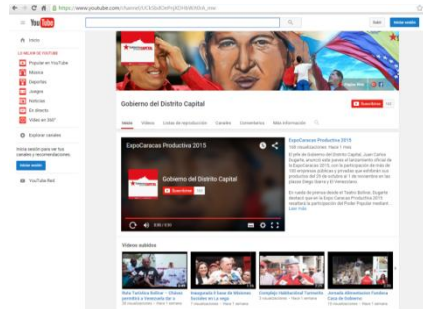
https://www.youtube.com/channel/UCX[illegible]

YouTube

Subir Iniciar sesión

Inicio

LO MEJOR DE YOUTUBE

Popular en YouTube

Música

Deportes

Juegos

Noticias

En directo

Vídeo en 360°

Explorar canales

Inicia sesión para ver tus canales y recomendaciones.

Iniciar sesión

YouTube Red

Gobierno del Distrito Capital

Suscribirse

Inicio Vídeos Listas de reproducción Canales Comentarios Más información

ExpoCaracas Productiva 2015

Gobierno del Distrito Capital

Suscribirse

0:00 / 0:00

ExpoCaracas Productiva 2015

165 visualizaciones • Hace 1 mes

El jefe de Gobierno del Distrito Capital, Juan Carlos Dugarte, anunció este jueves el lanzamiento oficial de la ExpoCaracas 2015, con la participación de más de 100 empresas públicas y privadas que exhibirán sus productos del 25 de octubre al 1 de noviembre en las plazas Diego Ibarra y El Venezolano.

En rueda de prensa desde el Teatro Bolívar, Dugarte destacó que en la ExpoCaracas Productiva 2015 resaltará la participación del Poder Popular mediante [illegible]

Leer más

Vídeos subidos

Plaza Tabasco Bolívar - Ubicar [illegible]

Inaugurado II Base de Misiones Sociales en La Vega

Consejo Presidencial Gobierno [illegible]

Jornada de Abastecimiento Fortalece Casa de Gobierno